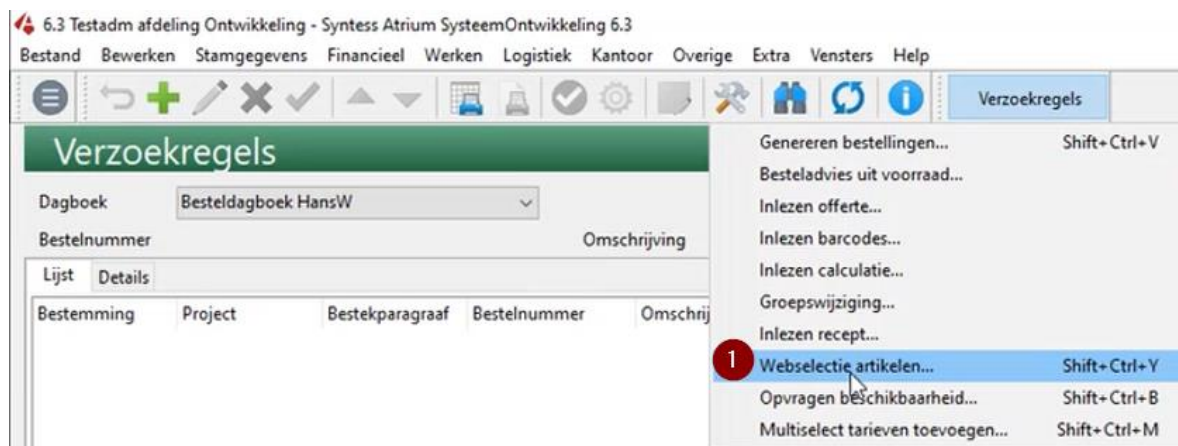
6.3 Testadm afdeling Ontwikkeling - Syntess Atrium SysteemOntwikkeling 6.3
Bestand Bewerken Stamgegevens Financieel Werken Logistiek Kantoor Overige Extra Vensters Help

Verzoekregels

Verzoekregels

Dagboek Besteldagboek HansW
Bestelnummer Omschrijving

Lijst Details

| Bestemming | Project | Bestekparagraaf | Bestelnummer | Omschrij |
|---|---|---|---|---|

Genereren bestellingen... Shift+Ctrl+V
Besteladvies uit voorraad...
Inlezen offerte...
Inlezen barcodes...
Inlezen calculatie...
Groepswijziging...
Inlezen recept...
1 Webselectie artikelen... Shift+Ctrl+Y
Opvragen beschikbaarheid... Shift+Ctrl+B
Multiselect tarieven toevoegen... Shift+Ctrl+M